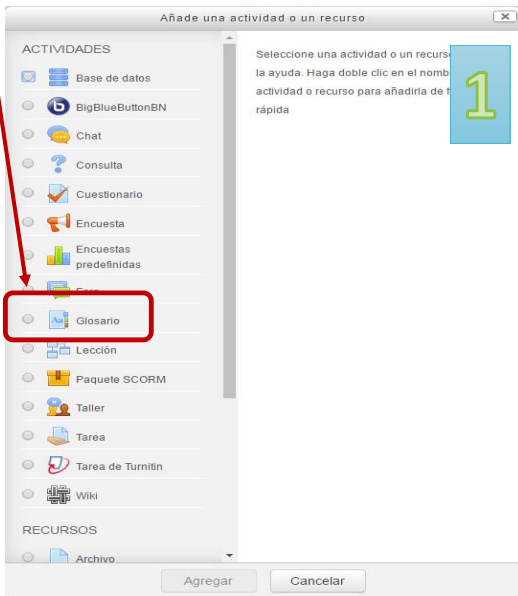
Añade una actividad o un recurso

ACTIVIDADES

Base de datos

BigBlueButtonBN

Chat

Consulta

Cuestionario

Encuesta

Encuestas predefinidas

Foro

Glosario

Lección

Paquete SCORM

Taller

Tarea

Tarea de Turnitin

Wiki

RECURSOS

Archivo

Seleccione una actividad o un recurs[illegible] la ayuda. Haga doble clic en el nomb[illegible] actividad o recurso para añadirla de f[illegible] rápida

1

Agregar

Cancelar